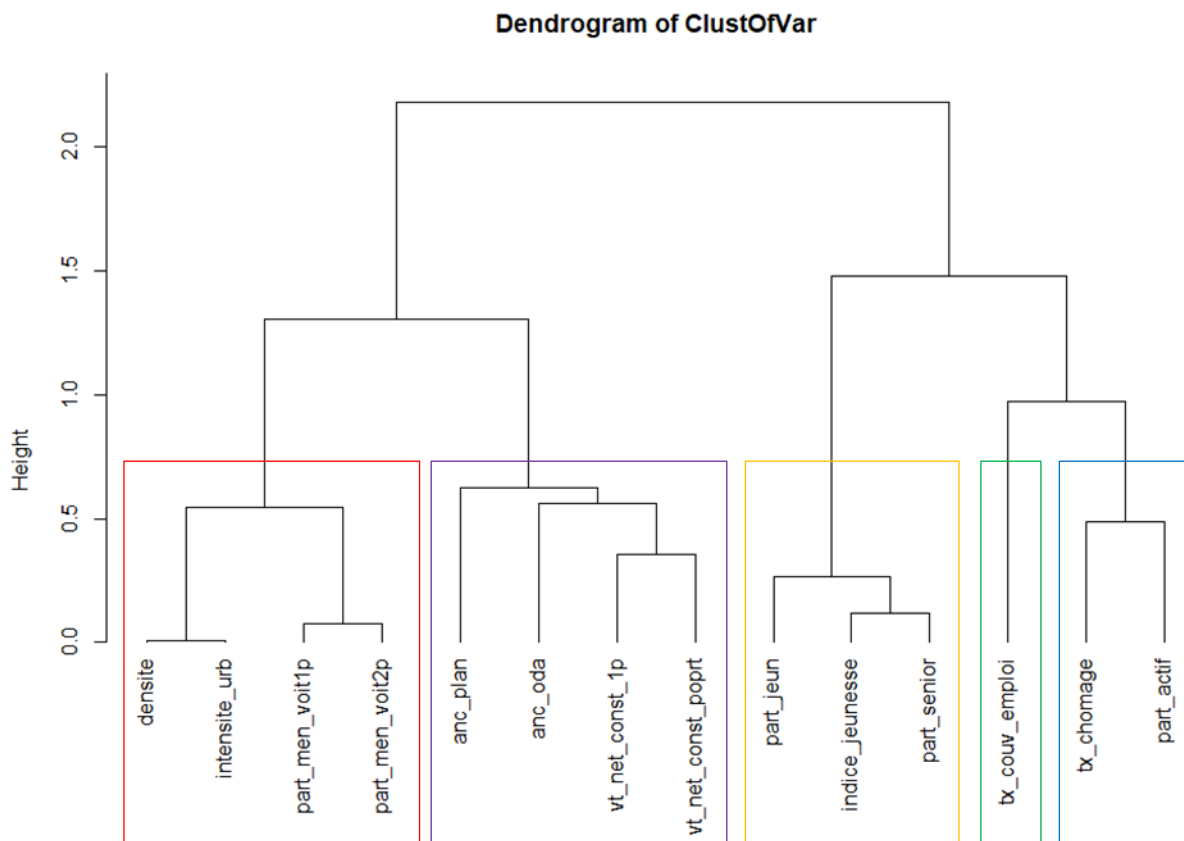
Dendrogram of ClustOfVar

Height

2.0
1.5
1.0
0.5
0.0

densite
intensite_urb
part_men_voit1p
part_men_voit2p
anc_plan
anc_oda
vt_net_const_1p
vt_net_const_poprt
part_jeun
indice_jeunesse
part_senior
tx_couv_emploi
tx_chomage
part_actif